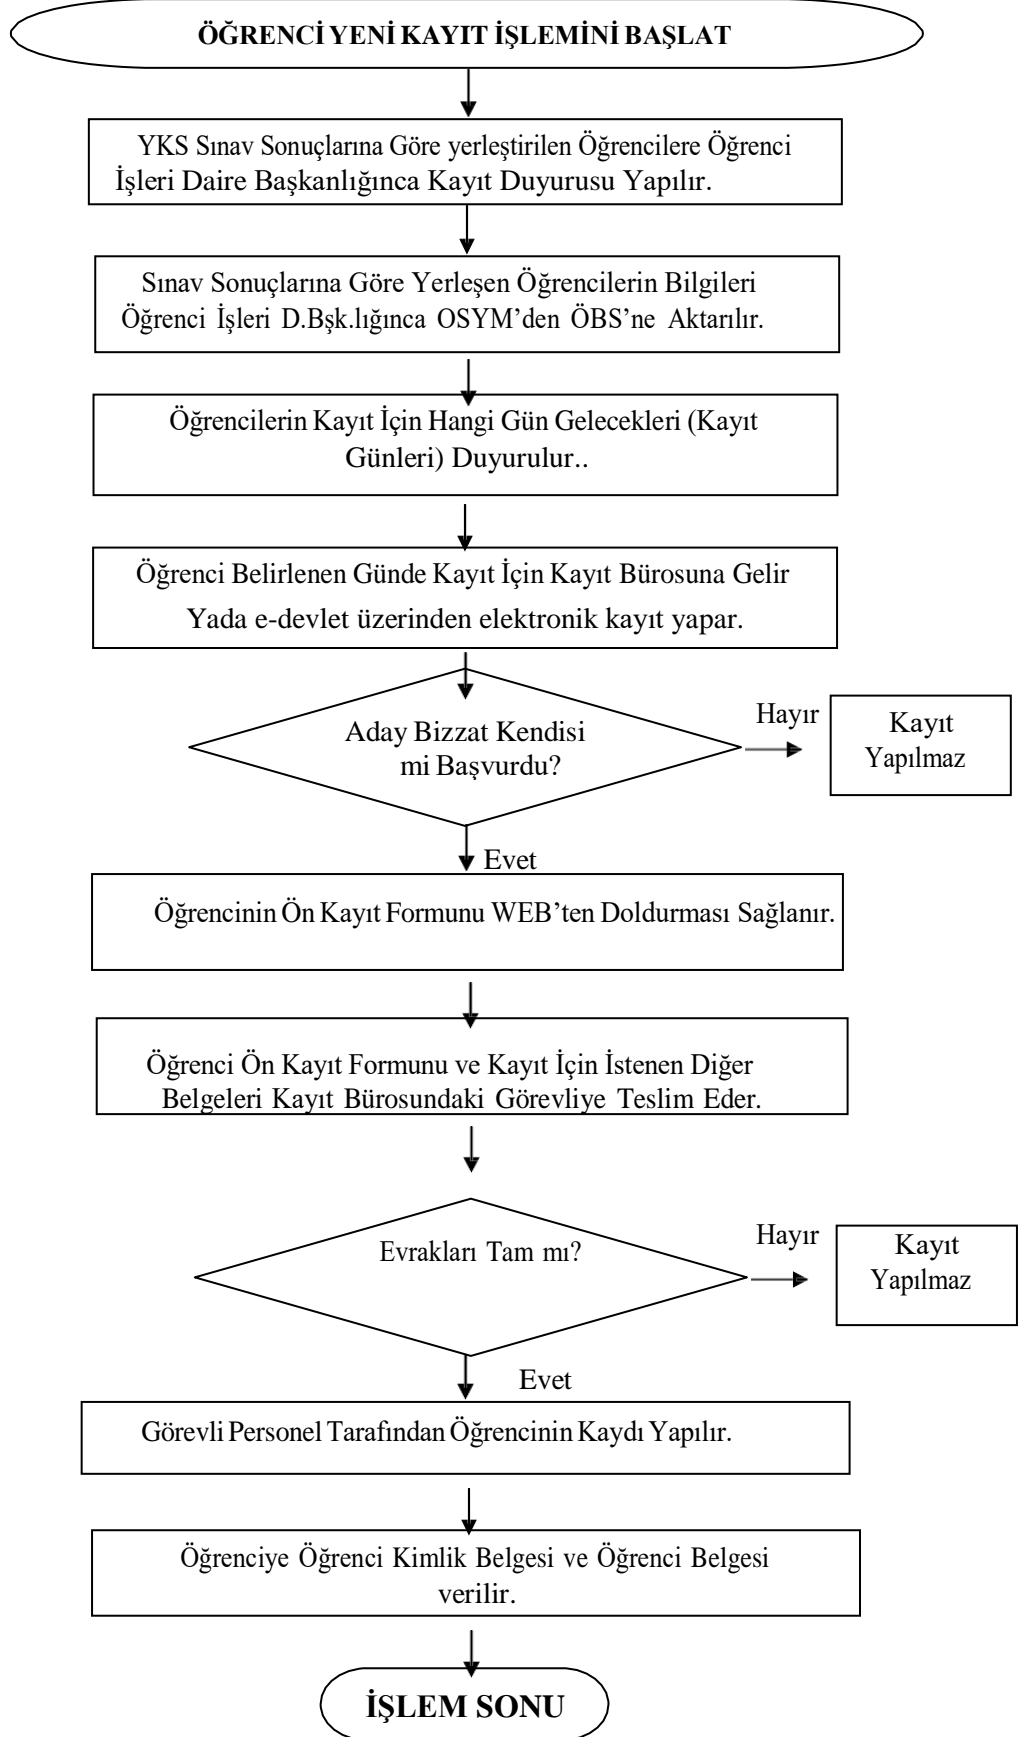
ÖĞRENCİ YENİ KAYIT İŞLEMİNİ BAŞLAT

YKS Sınav Sonuçlarına Göre yerleştirilen Öğrencilere Öğrenci İşleri Daire Başkanlığınca Kayıt Duyurusu Yapılır.

Sınav Sonuçlarına Göre Yerleşen Öğrencilerin Bilgileri Öğrenci İşleri D.Bşk.lığınca OSYM'den ÖBS'ne Aktarılır.

Öğrencilerin Kayıt İçin Hangi Gün Gelecekleri (Kayıt Günleri) Duyurulur..

Öğrenci Belirlenen Günde Kayıt İçin Kayıt Bürosuna Gelir Yada e-devlet üzerinden elektronik kayıt yapar.

Aday Bizzat Kendisi mi Başvurdu?

Hayır

Kayıt Yapılmaz

Evet

Öğrencinin Ön Kayıt Formunu WEB'ten Doldurması Sağlanır.

Öğrenci Ön Kayıt Formunu ve Kayıt İçin İstenen Diğer Belgeleri Kayıt Bürosundaki Görevliye Teslim Eder.

Evrakları Tam mı?

Hayır

Kayıt Yapılmaz

Evet

Görevli Personel Tarafından Öğrencinin Kaydı Yapılır.

Öğrenciye Öğrenci Kimlik Belgesi ve Öğrenci Belgesi verilir.

İŞLEM SONU